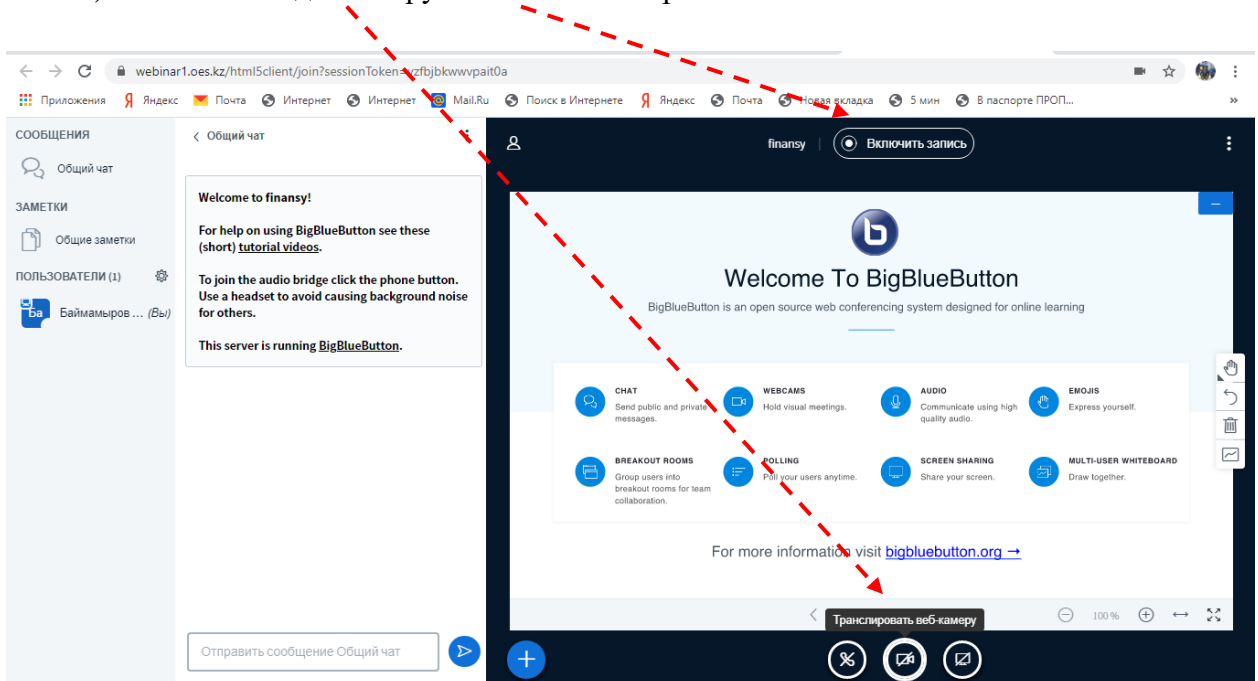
webinar1.oes.kz/html5client/join?sessionToken=vzfbjbkwwvpait0a

Приложения Яндекс Почта Интернет Интернет Mail.Ru Поиск в Интернете Яндекс Почта Новая вкладка 5 мин В паспорте ПРОП...

СООБЩЕНИЯ
Общий чат
ЗАМЕТКИ
Общие заметки
ПОЛЬЗОВАТЕЛИ (1)
Ба Баймамыров ... (Вы)

Общий чат

Welcome to finansy!

For help on using BigBlueButton see these (short) tutorial videos.

To join the audio bridge click the phone button. Use a headset to avoid causing background noise for others.

This server is running BigBlueButton.

Отправить сообщение Общий чат

finansy | Включить запись

Welcome To BigBlueButton

BigBlueButton is an open source web conferencing system designed for online learning

CHAT
Send public and private messages.

WEBCAMS
Hold visual meetings.

AUDIO
Communicate using high quality audio.

EMOJIS
Express yourself.

BREAKOUT ROOMS
Group users into breakout rooms for team collaboration.

POLLING
Poll your users anytime.

SCREEN SHARING
Share your screen.

MULTI-USER WHITEBOARD
Draw together.

For more information visit bigbluebutton.org →

100%

Транслировать веб-камеру